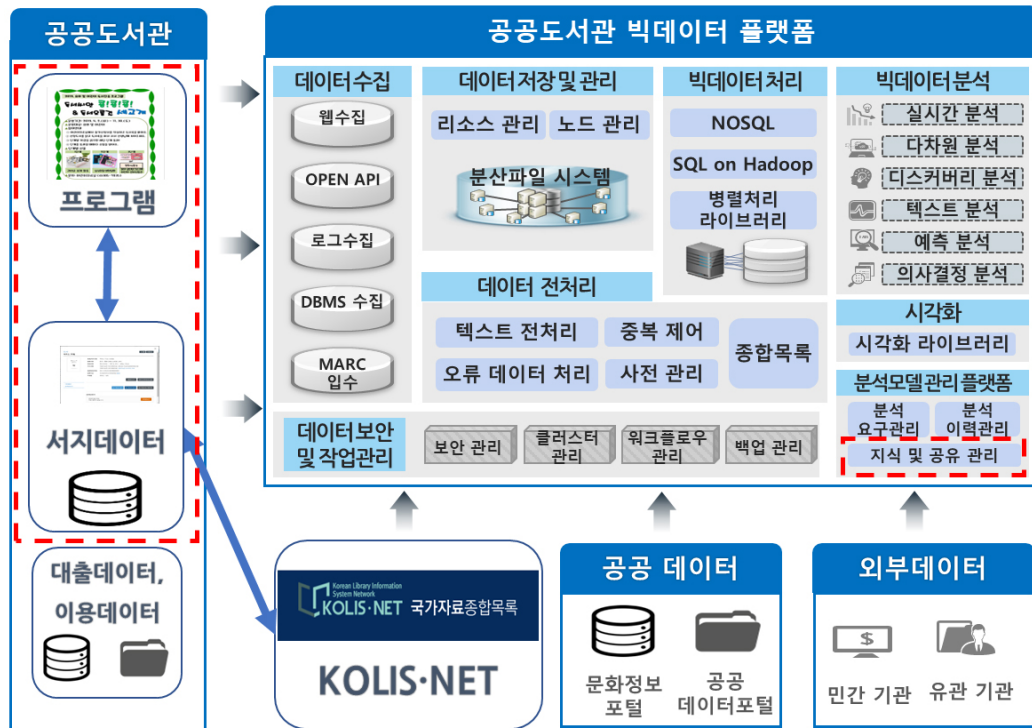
공공도서관

프로그램

서지데이터

대출데이터, 이용데이터

공공도서관 빅데이터 플랫폼

데이터수집

웹수집

OPEN API

로그수집

DBMS 수집

MARC 입수

데이터저장 및 관리

리소스 관리

노드 관리

분산파일 시스템

빅데이터처리

NOSQL

SQL on Hadoop

병렬처리 라이브러리

빅데이터분석

실시간 분석

다차원 분석

디스커버리 분석

텍스트 분석

예측 분석

의사결정 분석

데이터 전처리

텍스트 전처리

중복 제어

오류 데이터 처리

사전 관리

종합목록

시각화

시각화 라이브러리

분석모델관리 플랫폼

분석 요구관리

분석 이력관리

지식 및 공유 관리

데이터보안 및 작업관리

보안 관리

클러스터 관리

워크플로우 관리

백업 관리

Korean Library Information System Network

KOLIS·NET 국가자료종합목록

KOLIS·NET

공공 데이터

문화정보 포털

공공 데이터포털

외부데이터

$

민간 기관

유관 기관